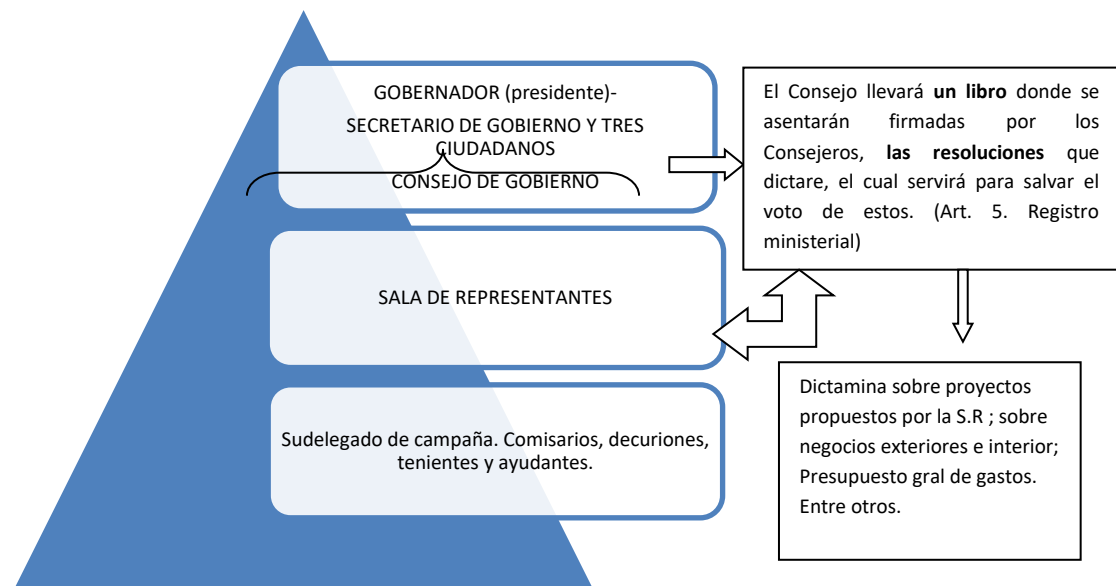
GOBERNADOR (presidente)-

SECRETARIO DE GOBIERNO Y TRES CIUDADANOS

CONSEJO DE GOBIERNO

El Consejo llevará **un libro** donde se asentarán firmadas por los Consejeros, **las resoluciones** que dictare, el cual servirá para salvar el voto de estos. (Art. 5. Registro ministerial)

SALA DE REPRESENTANTES

Dictamina sobre proyectos propuestos por la S.R ; sobre negocios exteriores e interior; Presupuesto gral de gastos. Entre otros.

Sudelegado de campaña. Comisarios, decuriones, tenientes y ayudantes.